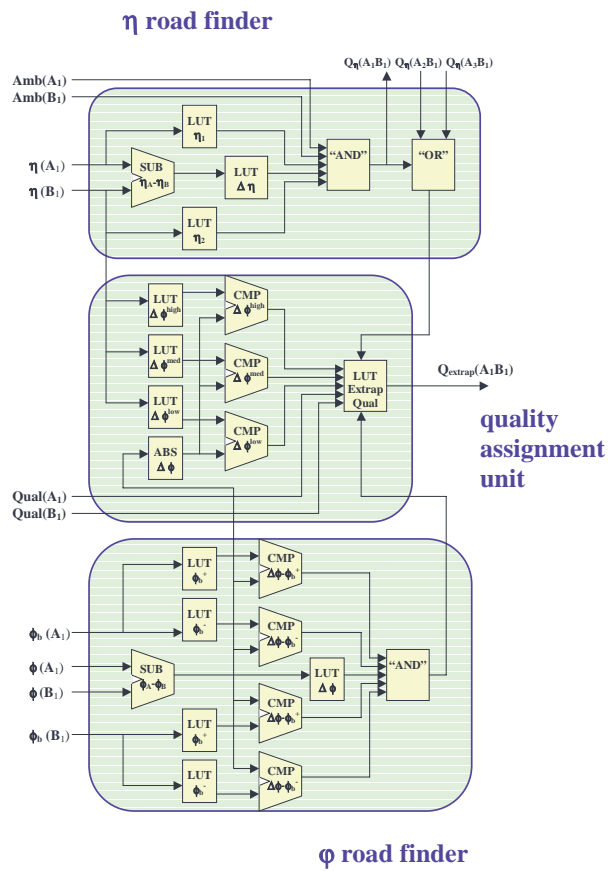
η road finder

$Q_\eta(A_1B_1)$ $Q_\eta(A_2B_1)$ $Q_\eta(A_3B_1)$

Amb($A_1$)
Amb($B_1$)

LUT $\eta_1$

η ($A_1$)
η ($B_1$)

SUB $\eta_A-\eta_B$

LUT Δη

"AND"

"OR"

LUT $\eta_2$

LUT $\Delta\phi^{high}$

CMP $\Delta\phi^{high}$

LUT $\Delta\phi^{med}$

CMP $\Delta\phi^{med}$

LUT Extrap Qual

$Q_{extrap}(A_1B_1)$

LUT $\Delta\phi^{low}$

CMP $\Delta\phi^{low}$

ABS Δϕ

quality assignment unit

Qual($A_1$)
Qual($B_1$)

LUT $\phi_b^+$

CMP $\Delta\phi\text{-}\phi_b^+$

$\phi_b$ ($A_1$)

LUT $\phi_b^-$

CMP $\Delta\phi\text{-}\phi_b^-$

ϕ ($A_1$)
ϕ ($B_1$)

SUB $\phi_A-\phi_B$

LUT Δϕ

"AND"

$\phi_b$ ($B_1$)

LUT $\phi_b^+$

CMP $\Delta\phi\text{-}\phi_b^+$

LUT $\phi_b^-$

CMP $\Delta\phi\text{-}\phi_b^-$

φ road finder